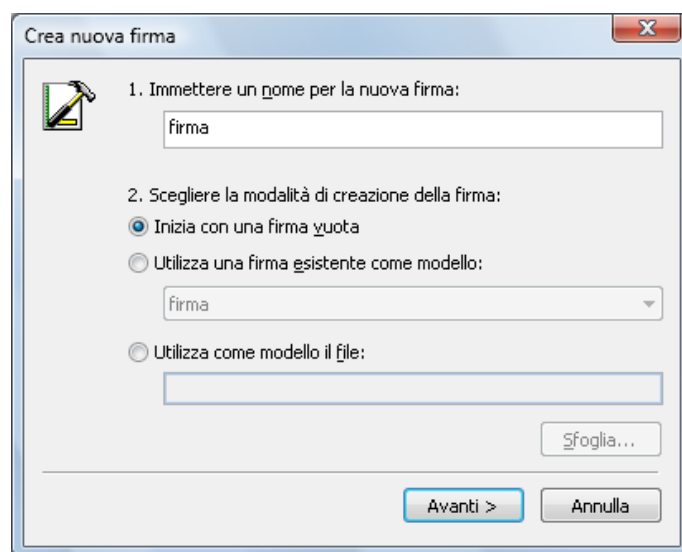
Crea nuova firma

1. Immettere un nome per la nuova firma:

firma

2. Scegliere la modalità di creazione della firma:

Inizia con una firma vuota

Utilizza una firma esistente come modello:

firma

Utilizza come modello il file:

Sfoglia...

Avanti >

Annulla